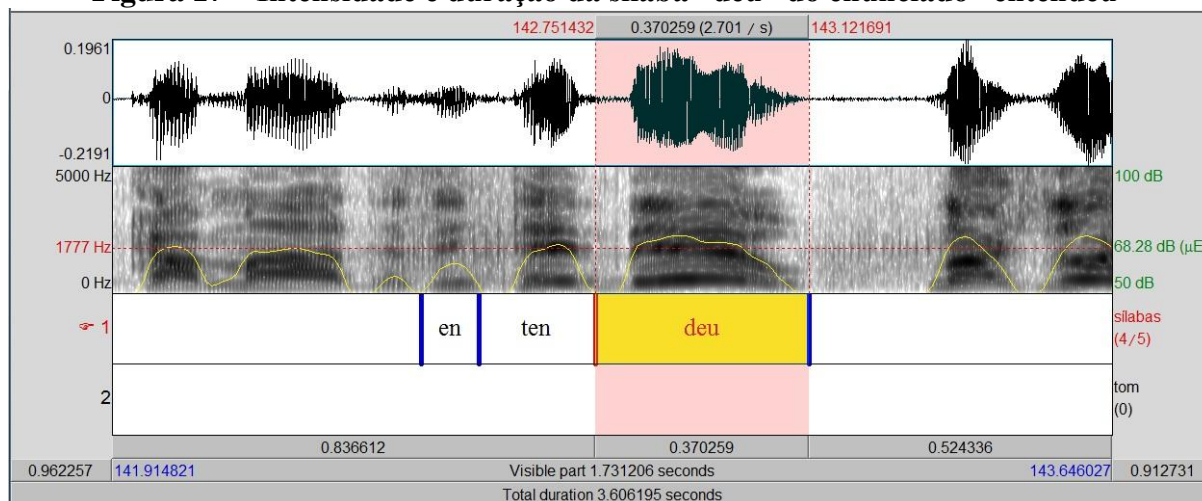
Figura 2. – Intensidade e duração da sílaba "deu" do enunciado "entendeu"

142.751432 0.370259 (2.701 / s) 143.121691

0.1961

0

-0.2191

5000 Hz

1777 Hz

0 Hz

100 dB

68.28 dB (µE

50 dB

1

en

ten

deu

sílabas (4/5)

2

tom (0)

| 0.836612 | 0.370259 | 0.524336 |
|---|---|---|

0.962257 141.914821 Visible part 1.731206 seconds 143.646027 0.912731

Total duration 3.606195 seconds